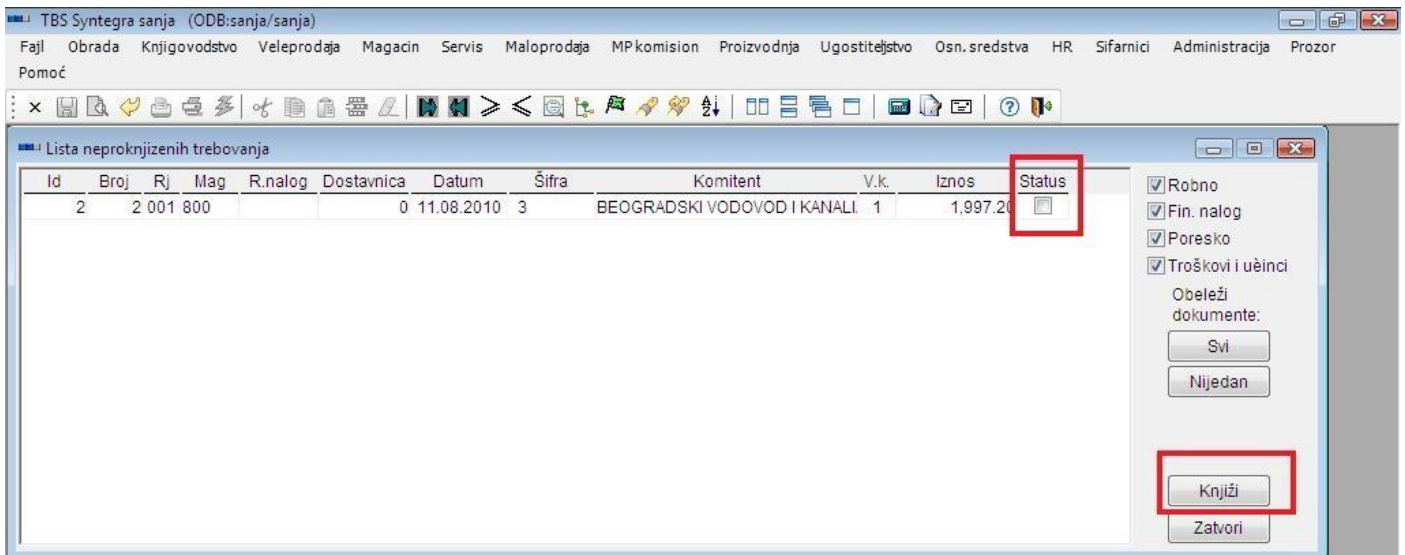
TBS Syntegra sanja (ODB:sanja/sanja)

Fajl Obrada Knjigovodstvo Veleprodaja Magacin Servis Maloprodaja MPkomision Proizvodnja Ugostiteljstvo Osn.sredstva HR Sifarnici Administracija Prozor Pomoć

Lista neproknjizenih trebovanja

| Id | Broj | Rj | Mag | R.nalog | Dostavnica | Datum | Šifra | Komitent | V.k. | Iznos | Status |
|---|---|---|---|---|---|---|---|---|---|---|---|
| 2 | 2 | 001 | 800 | | 0 | 11.08.2010 | 3 | BEOGRADSKI VODOVOD I KANALI | 1 | 1,997.2 | |

Robno
Fin. nalog
Poresko
Troškovi i uèinci

Obeleži dokumente:

Svi

Nijedan

Knjiži

Zatvori